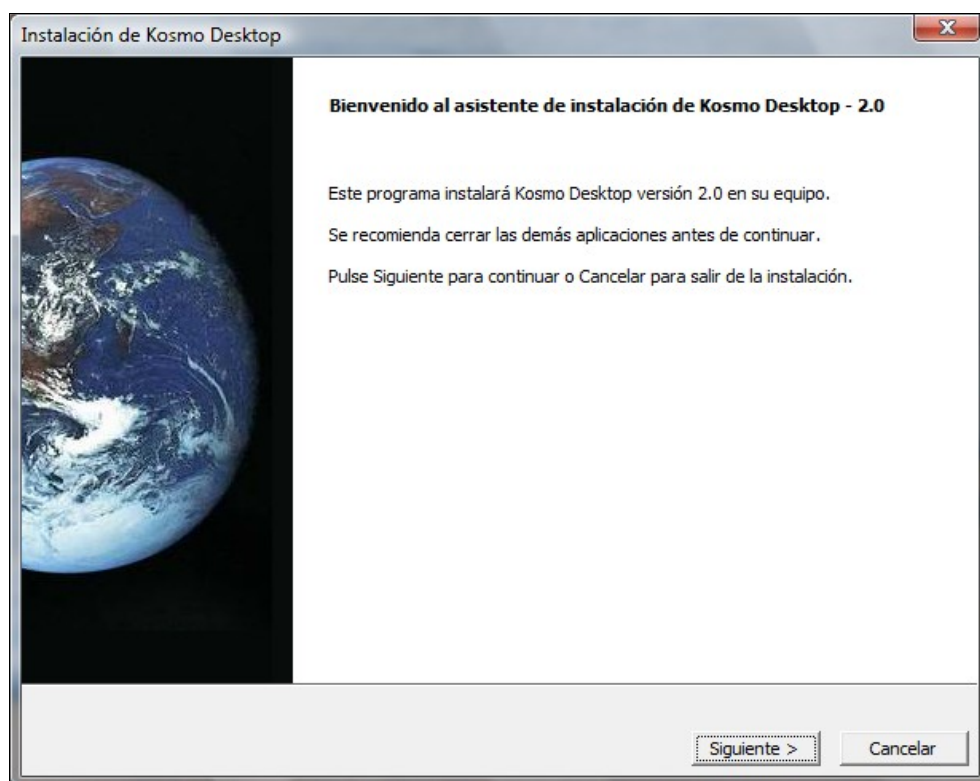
Instalación de Kosmo Desktop

Bienvenido al asistente de instalación de Kosmo Desktop - 2.0

Este programa instalará Kosmo Desktop versión 2.0 en su equipo.

Se recomienda cerrar las demás aplicaciones antes de continuar.

Pulse Siguiente para continuar o Cancelar para salir de la instalación.

Siguiente >

Cancelar